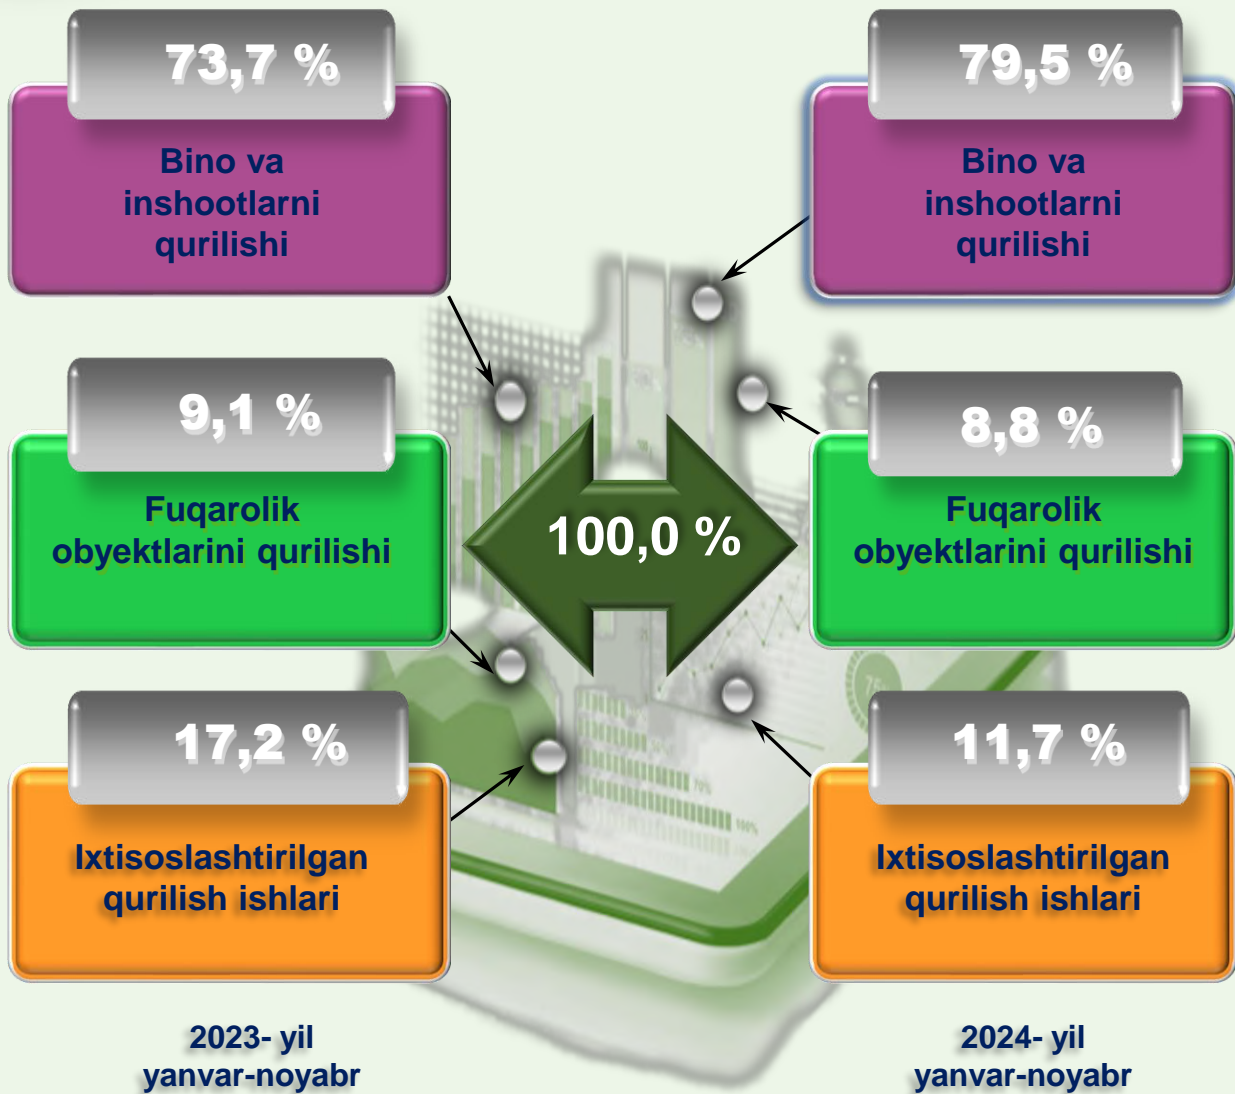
73,7 %

Bino va inshootlarni qurilishi

79,5 %

Bino va inshootlarni qurilishi

9,1 %

Fuqarolik obyektlarini qurilishi

100,0 %

8,8 %

Fuqarolik obyektlarini qurilishi

17,2 %

Ixtisoslashtirilgan qurilish ishlari

11,7 %

Ixtisoslashtirilgan qurilish ishlari

2023- yil yanvar-noyabr

2024- yil yanvar-noyabr